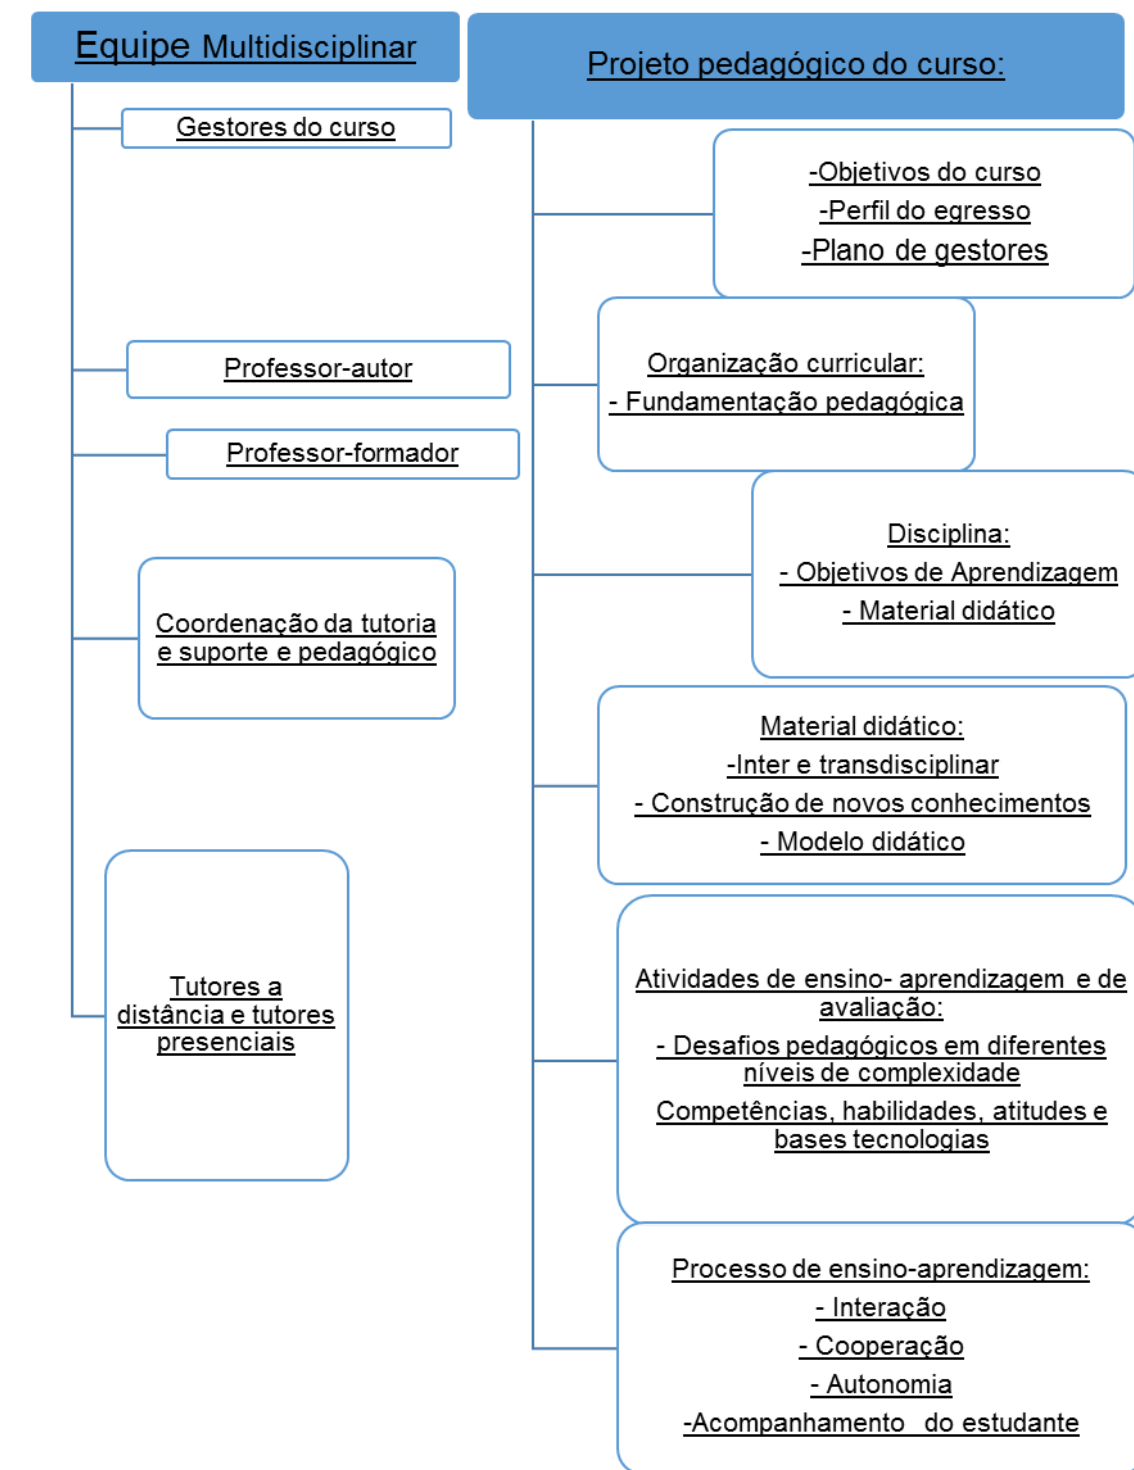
Equipe Multidisciplinar

Gestores do curso

Professor-autor

Professor-formador

Coordenação da tutoria e suporte e pedagógico

Tutores a distância e tutores presenciais

Projeto pedagógico do curso:

-Objetivos do curso
-Perfil do egresso
-Plano de gestores

Organização curricular:
- Fundamentação pedagógica

Disciplina:
- Objetivos de Aprendizagem
- Material didático

Material didático:
-Inter e transdisciplinar
- Construção de novos conhecimentos
- Modelo didático

Atividades de ensino- aprendizagem e de avaliação:
- Desafios pedagógicos em diferentes níveis de complexidade
Competências, habilidades, atitudes e bases tecnologias

Processo de ensino-aprendizagem:
- Interação
- Cooperação
- Autonomia
-Acompanhamento do estudante